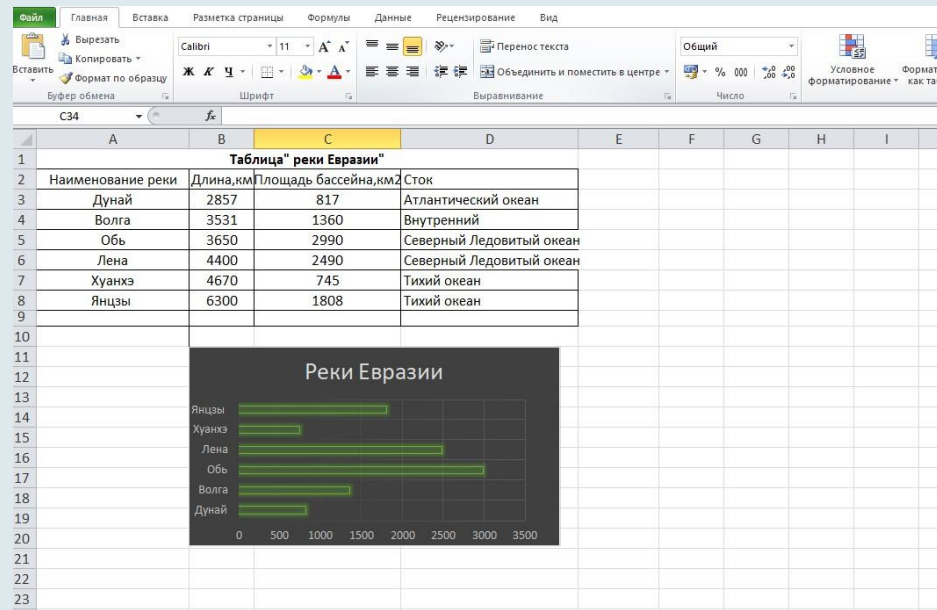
Файл Главная Вставка Разметка страницы Формулы Данные Рецензирование Вид

Вставить Вырезать Копировать Формат по образцу Буфер обмена

Calibri 11 Шрифт

Перенос текста Объединить и поместить в центре Выравнивание

Общий % 000 Число

Условное форматирование Формат как та

C34 $f_x$

| | A | B | C | D | E | F | G | H | I |
|---|---|---|---|---|---|---|---|---|---|
| 1 | | | Таблица" реки Евразии" | | | | | | |
| 2 | Наименование реки | Длина,км | Площадь бассейна,км2 | Сток | | | | | |
| 3 | Дунай | 2857 | 817 | Атлантический океан | | | | | |
| 4 | Волга | 3531 | 1360 | Внутренний | | | | | |
| 5 | Обь | 3650 | 2990 | Северный Ледовитый океан | | | | | |
| 6 | Лена | 4400 | 2490 | Северный Ледовитый океан | | | | | |
| 7 | Хуанхэ | 4670 | 745 | Тихий океан | | | | | |
| 8 | Янцзы | 6300 | 1808 | Тихий океан | | | | | |
| 9 | | | | | | | | | |
| 10 | | | | | | | | | |
| 11 | | | | | | | | | |
| 12 | | | | | | | | | |
| 13 | | | | | | | | | |
| 14 | | | | | | | | | |
| 15 | | | | | | | | | |
| 16 | | | | | | | | | |
| 17 | | | | | | | | | |
| 18 | | | | | | | | | |
| 19 | | | | | | | | | |
| 20 | | | | | | | | | |
| 21 | | | | | | | | | |
| 22 | | | | | | | | | |
| 23 | | | | | | | | | |

Реки Евразии

Янцзы
Хуанхэ
Лена
Обь
Волга
Дунай

0 500 1000 1500 2000 2500 3000 3500